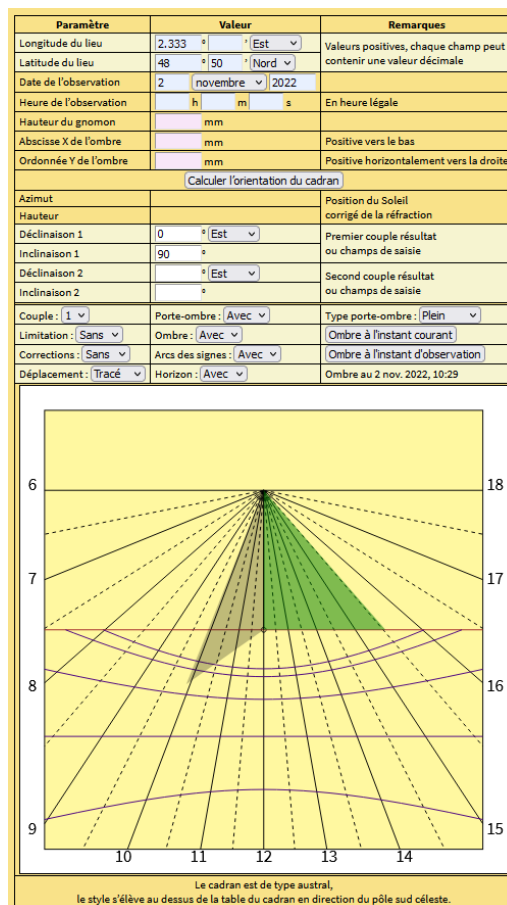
| Paramètre | Valeur | Remarques |
|---|---|---|
| Longitude du lieu | 2.333 ° ' Est | Valeurs positives, chaque champ peut contenir une valeur décimale |
| Latitude du lieu | 48 ° 50 ' Nord | |
| Date de l'observation | 2 novembre 2022 | |
| Heure de l'observation | h m s | En heure légale |
| Hauteur du gnomon | mm | |
| Abscisse X de l'ombre | mm | Positive vers le bas |
| Ordonnée Y de l'ombre | mm | Positive horizontalement vers la droite |

Calculer l'orientation du cadran

| | | |
|---|---|---|
| Azimut | | Position du Soleil corrigé de la réfraction |
| Hauteur | | |
| Déclinaison 1 | 0 ° Est | Premier couple résultat ou champs de saisie |
| Inclinaison 1 | 90 ° | |
| Déclinaison 2 | ° Est | Second couple résultat ou champs de saisie |
| Inclinaison 2 | ° | |
| Couple : 1 | Porte-ombre : Avec | Type porte-ombre : Plein |
| Limitation : Sans | Ombre : Avec | Ombre à l'instant courant |
| Corrections : Sans | Arcs des signes : Avec | Ombre à l'instant d'observation |
| Déplacement : Tracé | Horizon : Avec | Ombre au 2 nov. 2022, 10:29 |

6 7 8 9 10 11 12 13 14 15 16 17 18

Le cadran est de type austral,
le style s'élève au dessus de la table du cadran en direction du pôle sud céleste.